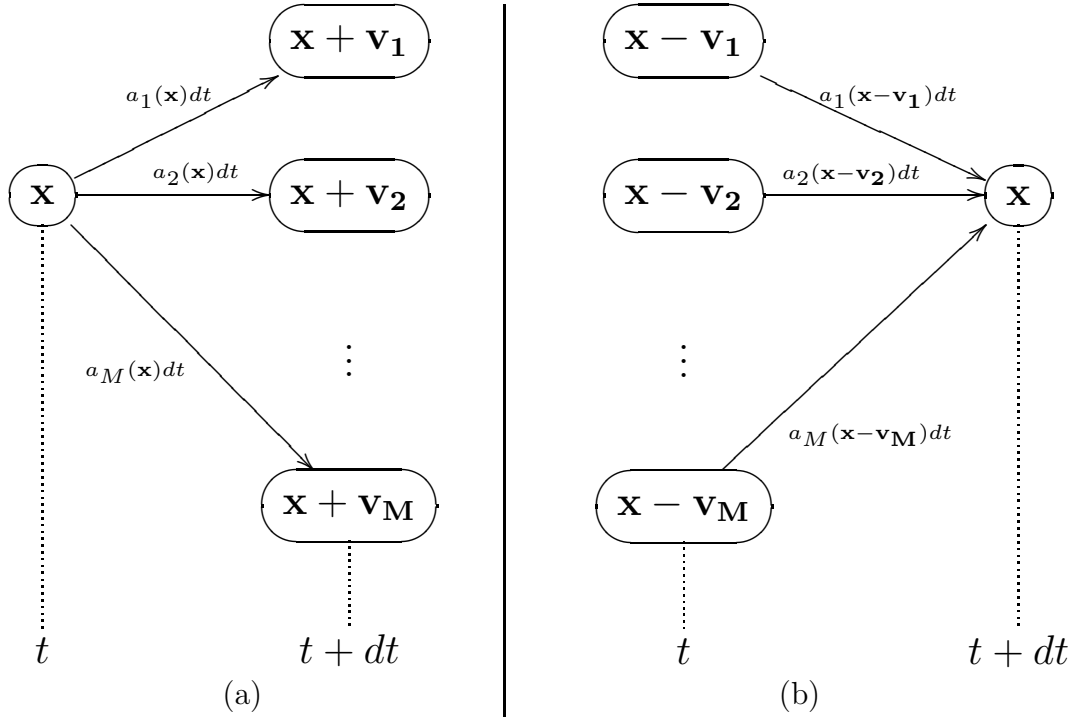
$\mathbf{x}+\mathbf{v_1}$

$a_1(\mathbf{x})dt$

$a_2(\mathbf{x})dt$

$\mathbf{x}$

$\mathbf{x}+\mathbf{v_2}$

$\vdots$

$a_M(\mathbf{x})dt$

$\mathbf{x}+\mathbf{v_M}$

$t$

$t+dt$

(a)

$\mathbf{x}-\mathbf{v_1}$

$a_1(\mathbf{x}-\mathbf{v_1})dt$

$\mathbf{x}-\mathbf{v_2}$

$a_2(\mathbf{x}-\mathbf{v_2})dt$

$\mathbf{x}$

$\vdots$

$a_M(\mathbf{x}-\mathbf{v_M})dt$

$\mathbf{x}-\mathbf{v_M}$

$t$

$t+dt$

(b)